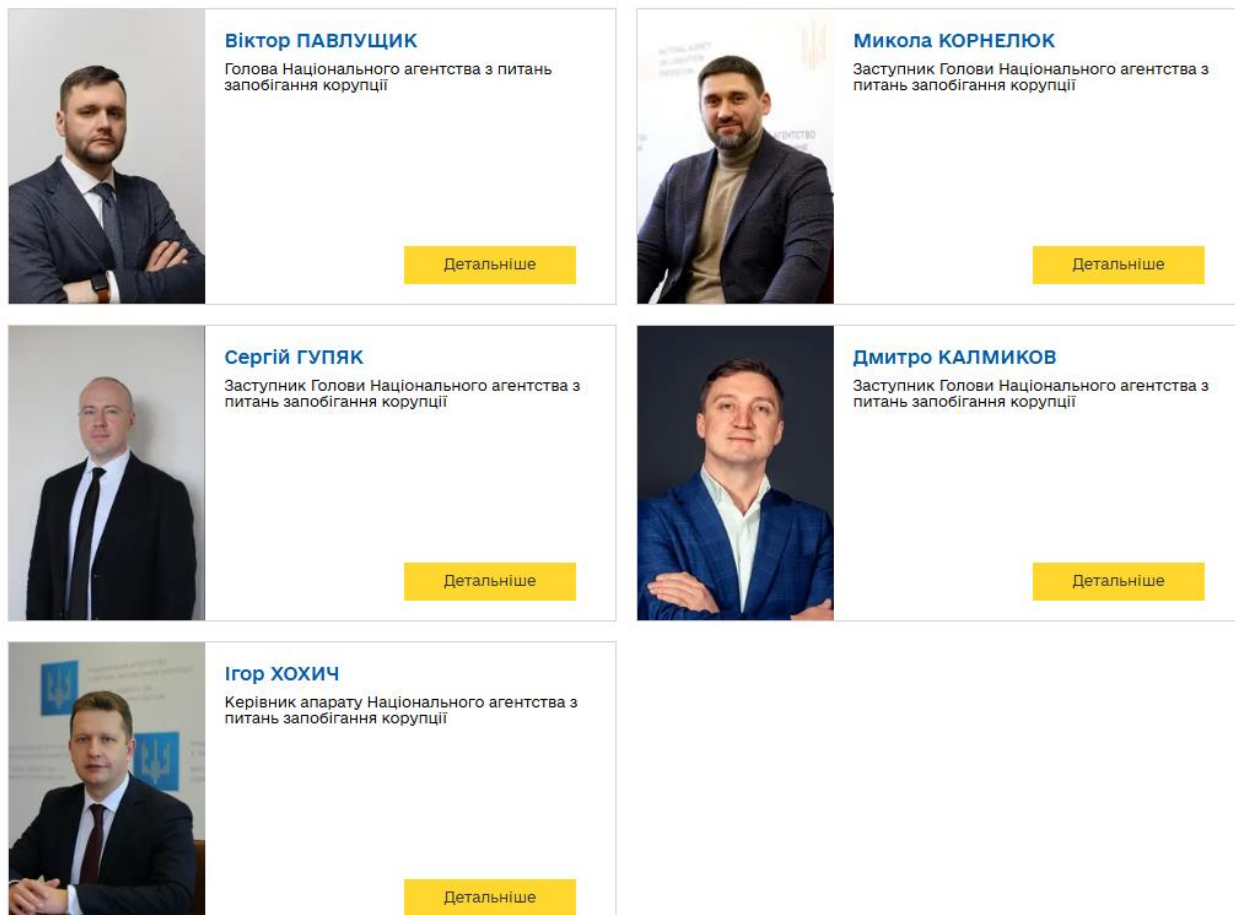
Віктор ПАВЛУЩИК
Голова Національного агентства з питань запобігання корупції
Детальніше

Микола КОРНЕЛЮК
Заступник Голови Національного агентства з питань запобігання корупції
Детальніше

Сергій ГУПЯК
Заступник Голови Національного агентства з питань запобігання корупції
Детальніше

Дмитро КАЛМИКОВ
Заступник Голови Національного агентства з питань запобігання корупції
Детальніше

Ігор ХОХИЧ
Керівник апарату Національного агентства з питань запобігання корупції
Детальніше